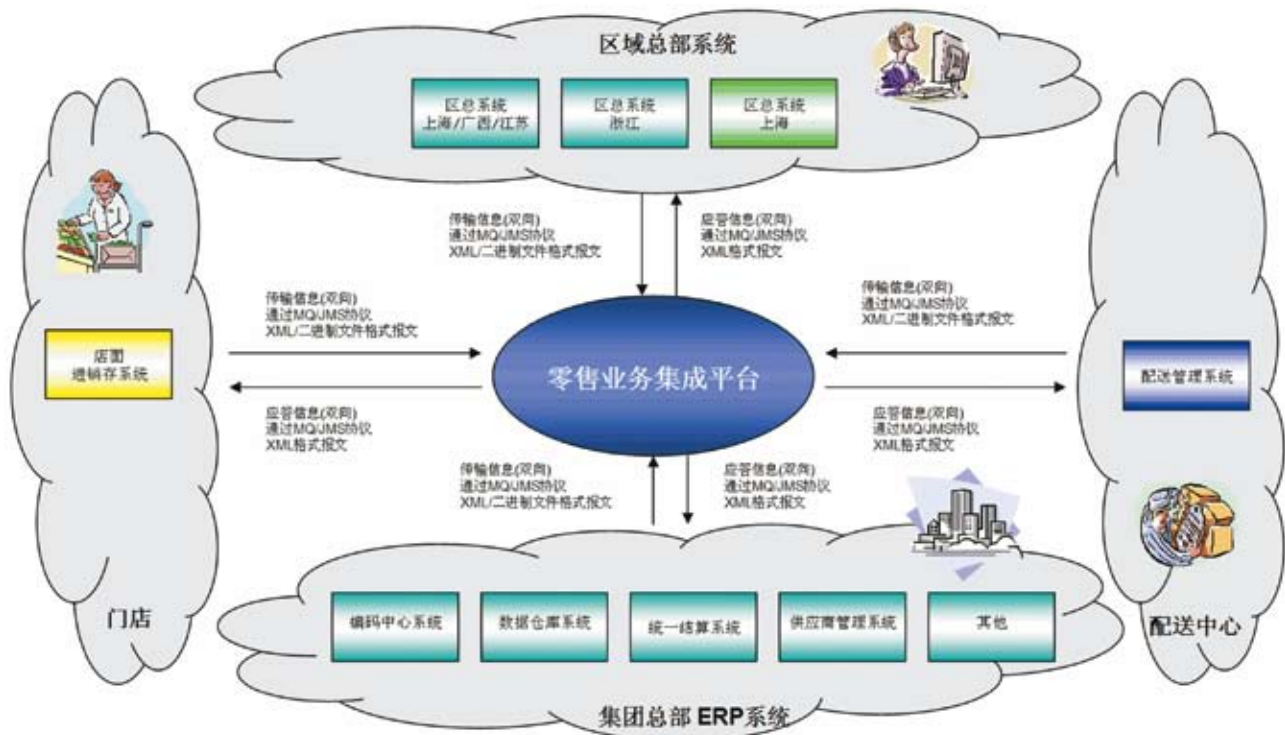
区域总部系统

区总系统
上海/广西/江苏

区总系统
浙江

区总系统
上海

传输信息(双向)
通过MQ/JMS协议
XML/二进制文件格式报文

应答信息(双向)
通过MQ/JMS协议
XML格式报文

传输信息(双向)
通过MQ/JMS协议
XML/二进制文件格式报文

店面
进销存系统

应答信息(双向)
通过MQ/JMS协议
XML格式报文

零售业务集成平台

传输信息(双向)
通过MQ/JMS协议
XML/二进制文件格式报文

配送管理系统

应答信息(双向)
通过MQ/JMS协议
XML格式报文

传输信息(双向)
通过MQ/JMS协议
XML/二进制文件格式报文

应答信息(双向)
通过MQ/JMS协议
XML格式报文

门店

编码中心系统

数据仓库系统

统一结算系统

供应商管理系统

其他

配送中心

集团总部 ERP系统